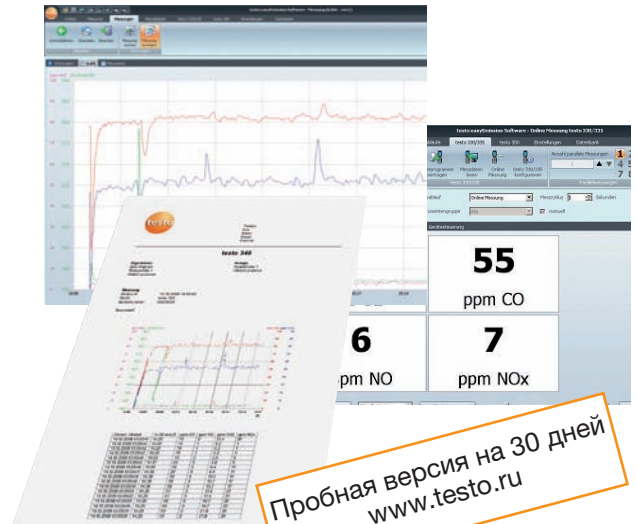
testo easyEmission Software - Online Messung testo 330/335

Abläufe
testo 330/335
testo 350
Einstellungen
Datenbank

Programmen übertragen
Messdaten lesen
Online Messung
testo 330/335 konfigurieren

Anzahl paralleler Messungen

1

Ablauf
Online Messung
Messzyklus
1
Sekunden

Auswertungsgruppe
manuell

Geräteanzeige

55
ppm CO

6
ppm NO

7
ppm NOx

testo
testo 340

Пробная версия на 30 дней
www.testo.ru